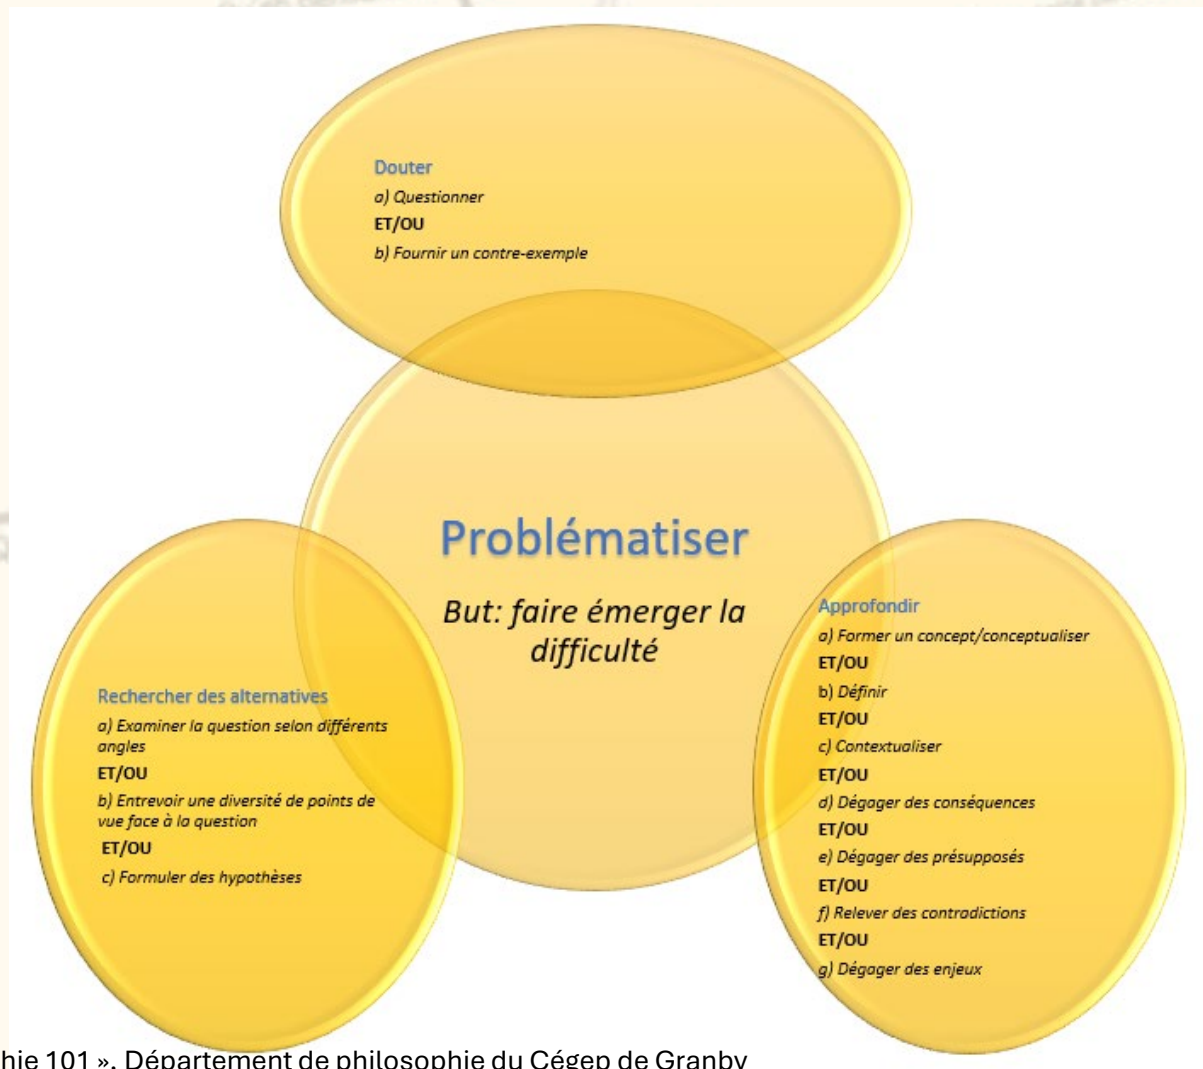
Douter

a) Questionner

ET/OU

b) Fournir un contre-exemple

Problématiser

But: faire émerger la difficulté

Rechercher des alternatives

a) Examiner la question selon différents angles

ET/OU

b) Entrevoir une diversité de points de vue face à la question

ET/OU

c) Formuler des hypothèses

Approfondir

a) Former un concept/conceptualiser

ET/OU

b) Définir

ET/OU

c) Contextualiser

ET/OU

d) Dégager des conséquences

ET/OU

e) Dégager des présupposés

ET/OU

f) Relever des contradictions

ET/OU

g) Dégager des enjeux

hie 101 », Département de philosophie du Cégep de Granby